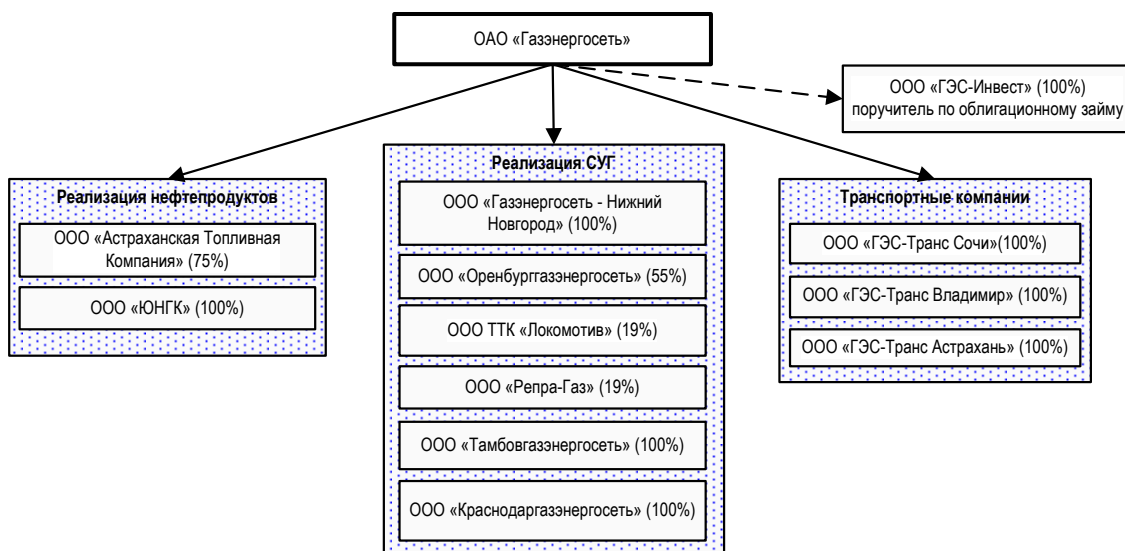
ОАО «Газэнергосеть»

ООО «ГЭС-Инвест» (100%) поручитель по облигационному займу

Реализация нефтепродуктов

ООО «Астраханская Топливная Компания» (75%)

ООО «ЮНГК» (100%)

Реализация СУГ

ООО «Газэнергосеть - Нижний Новгород» (100%)

ООО «Оренбурггазэнергосеть» (55%)

ООО ТТК «Локомотив» (19%)

ООО «Репра-Газ» (19%)

ООО «Тамбовгазэнергосеть» (100%)

ООО «Краснодаргазэнергосеть» (100%)

Транспортные компании

ООО «ГЭС-Транс Сочи»(100%)

ООО «ГЭС-Транс Владимир» (100%)

ООО «ГЭС-Транс Астрахань» (100%)